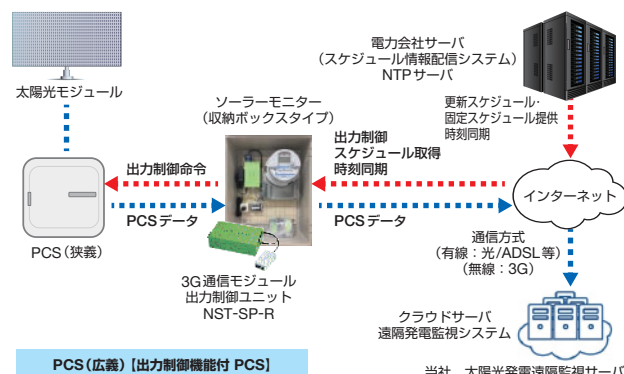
電力会社サーバ
（スケジュール情報配信システム）
NTPサーバ

太陽光モジュール

ソーラーモニター
（収納ボックスタイプ）

更新スケジュール・
固定スケジュール提供
時刻同期

出力制御
スケジュール取得
時刻同期

出力制御命令

インターネット

PCSデータ

PCSデータ

PCS（狭義）

通信方式
（有線：光/ADSL等）
（無線：3G）

3G通信モジュール
出力制御ユニット
NST-SP-R

クラウドサーバ
遠隔発電監視システム

PCS（広義）【出力制御機能付 PCS】

当社　太陽光発電遠隔監視サーバ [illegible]